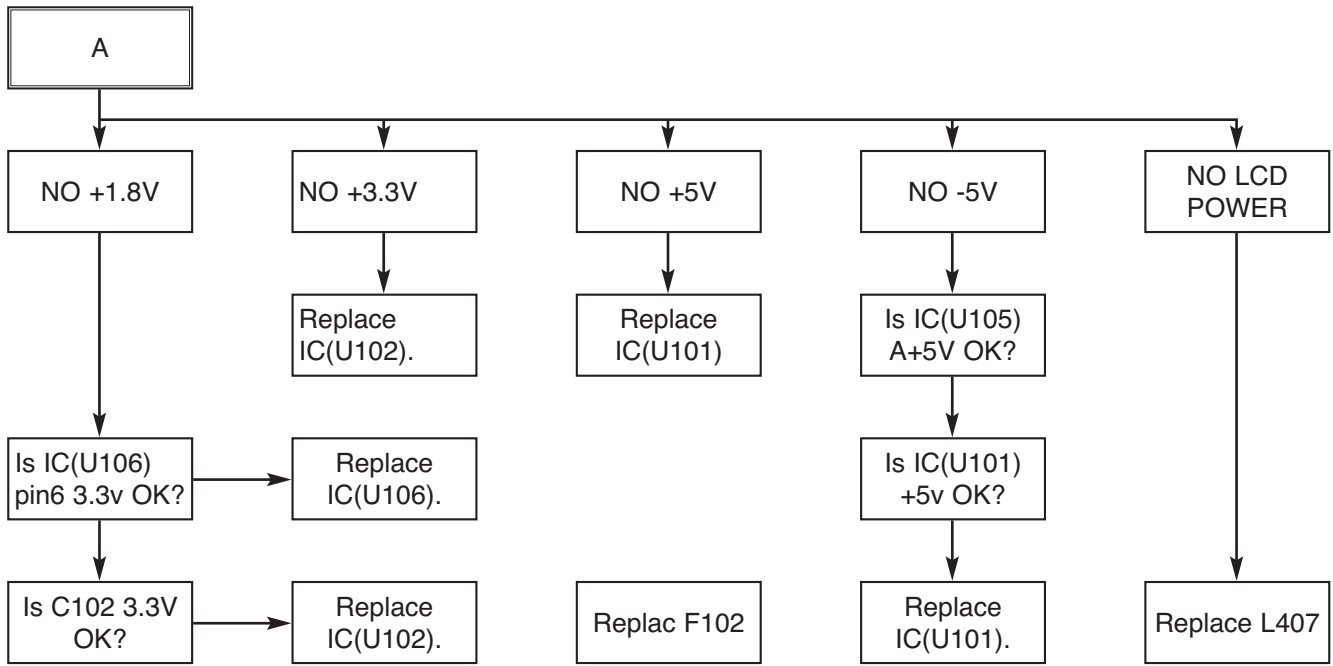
A

NO +1.8V

NO +3.3V

NO +5V

NO -5V

NO LCD POWER

Replace IC(U102).

Replace IC(U101)

Is IC(U105) A+5V OK?

Is IC(U106) pin6 3.3v OK?

Replace IC(U106).

Is IC(U101) +5v OK?

Is C102 3.3V OK?

Replace IC(U102).

Replac F102

Replace IC(U101).

Replace L407